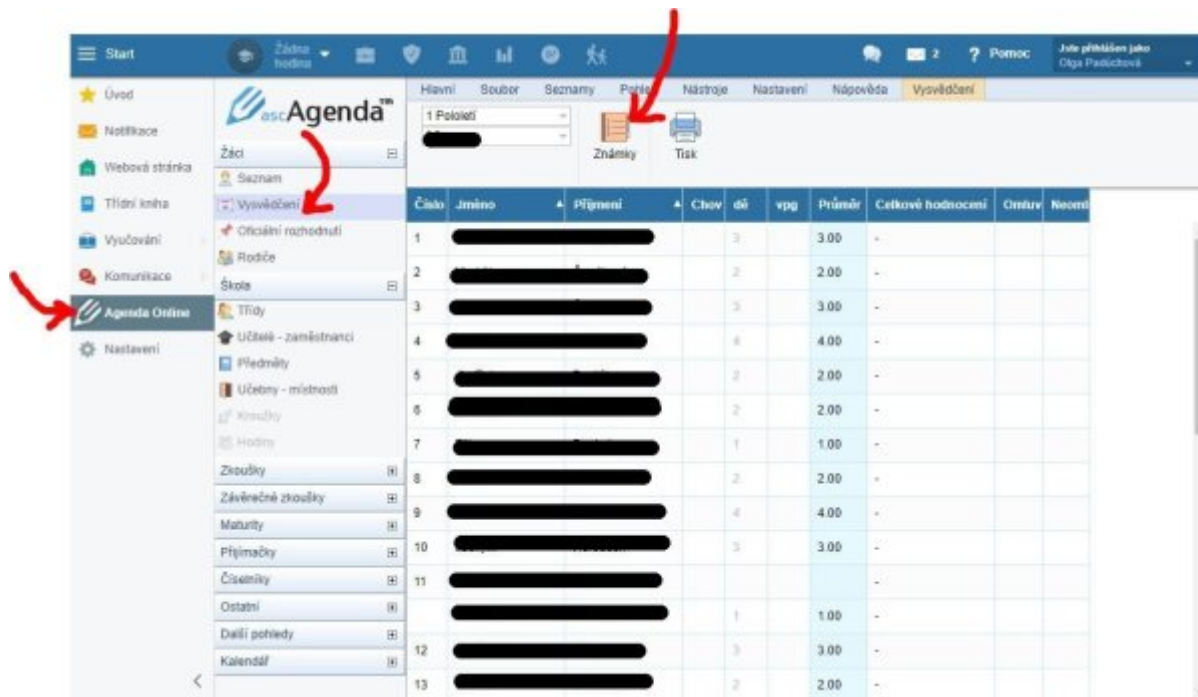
Start

Žádná hodina

2 ? Pomoc

Jste přihlášen jako Olga Padúchová

Úvod
Notifikace
Webová stránka
Třídní kniha
Vyučování
Komunikace
Agenda Online
Nastavení

ascAgenda™

Žáci
Seznam
Vysvědčení
Oficiální rozhodnutí
Rodiče
Škola
Třídy
Učitelé - zaměstnanci
Předměty
Učebny - místnosti
Kroužky
Hodiny
Zkoušky
Závěrečné zkoušky
Maturity
Přijímačky
Číselníky
Ostatní
Další pohledy
Kalendář

Hlavní | Soubor | Seznamy | Pohle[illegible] | Nástroje | Nastavení | Nápověda | Vysvědčení

1 Pololetí

Známky
Tisk

| Číslo | Jméno | Příjmení | Chov | dě | vpg | Průměr | Celkové hodnocení | Omluv | Neoml |
|---|---|---|---|---|---|---|---|---|---|
| 1 | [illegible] | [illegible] | | 3 | | 3.00 | - | | |
| 2 | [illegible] | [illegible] | | 2 | | 2.00 | - | | |
| 3 | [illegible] | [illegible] | | 3 | | 3.00 | - | | |
| 4 | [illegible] | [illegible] | | 4 | | 4.00 | - | | |
| 5 | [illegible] | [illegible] | | 2 | | 2.00 | - | | |
| 6 | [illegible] | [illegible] | | 2 | | 2.00 | - | | |
| 7 | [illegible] | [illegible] | | 1 | | 1.00 | - | | |
| 8 | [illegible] | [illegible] | | 2 | | 2.00 | - | | |
| 9 | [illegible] | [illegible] | | 4 | | 4.00 | - | | |
| 10 | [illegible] | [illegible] | | 3 | | 3.00 | - | | |
| 11 | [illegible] | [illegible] | | | | | - | | |
| | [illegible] | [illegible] | | 1 | | 1.00 | - | | |
| 12 | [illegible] | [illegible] | | 3 | | 3.00 | - | | |
| 13 | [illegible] | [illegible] | | 2 | | 2.00 | - | | |